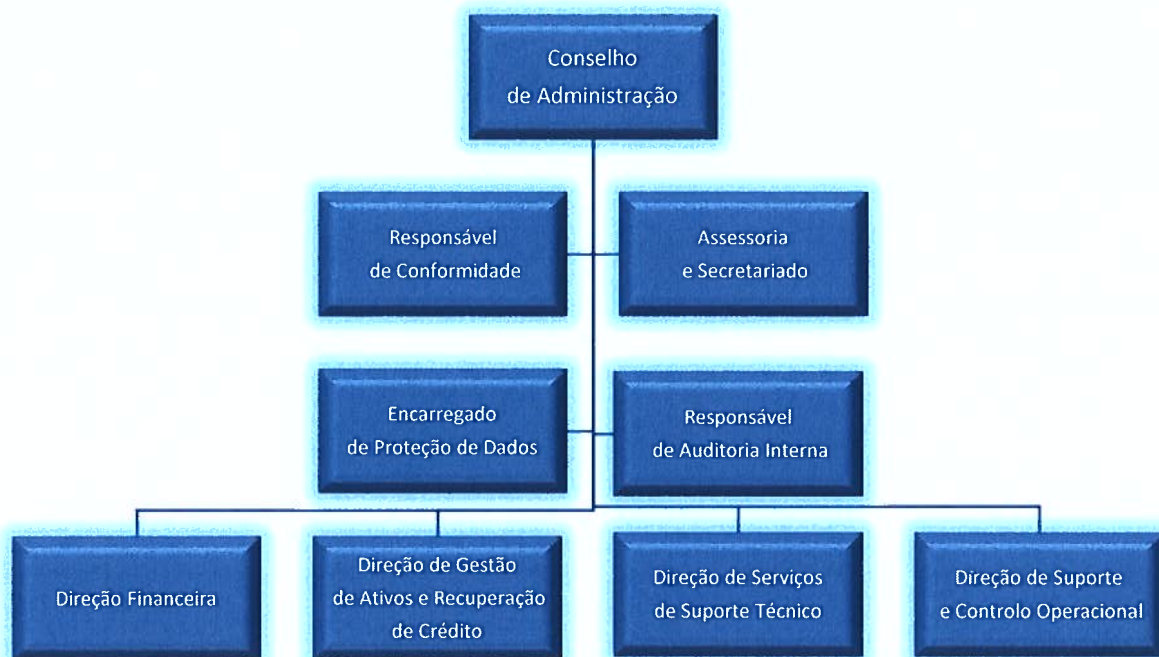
Conselho de Administração

Responsável de Conformidade

Assessoria e Secretariado

Encarregado de Proteção de Dados

Responsável de Auditoria Interna

Direção Financeira

Direção de Gestão de Ativos e Recuperação de Crédito

Direção de Serviços de Suporte Técnico

Direção de Suporte e Controlo Operacional